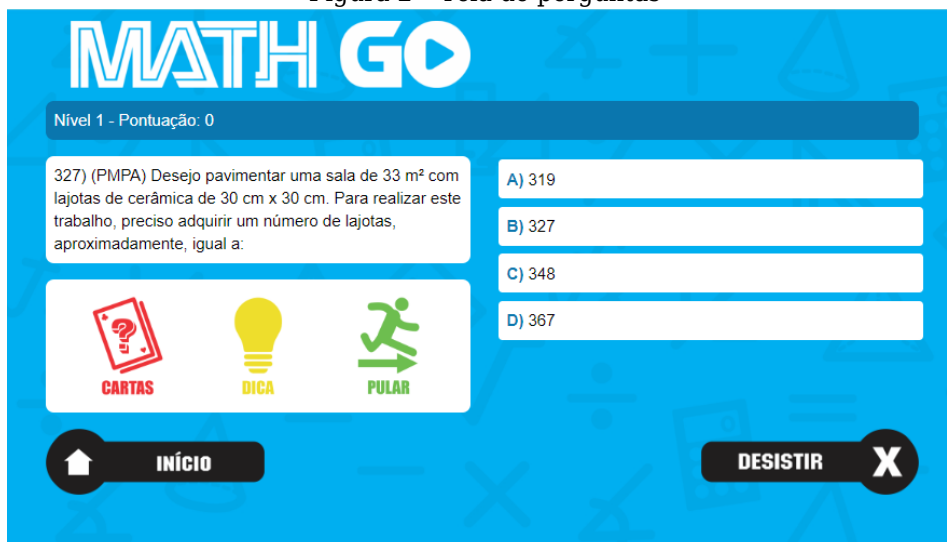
Figura 2 – Tela de perguntas

MATH GO

Nível 1 - Pontuação: 0

327) (PMPA) Desejo pavimentar uma sala de 33 m² com lajotas de cerâmica de 30 cm x 30 cm. Para realizar este trabalho, preciso adquirir um número de lajotas, aproximadamente, igual a:

CARTAS

DICA

PULAR

A) 319

B) 327

C) 348

D) 367

INÍCIO

DESISTIR

X